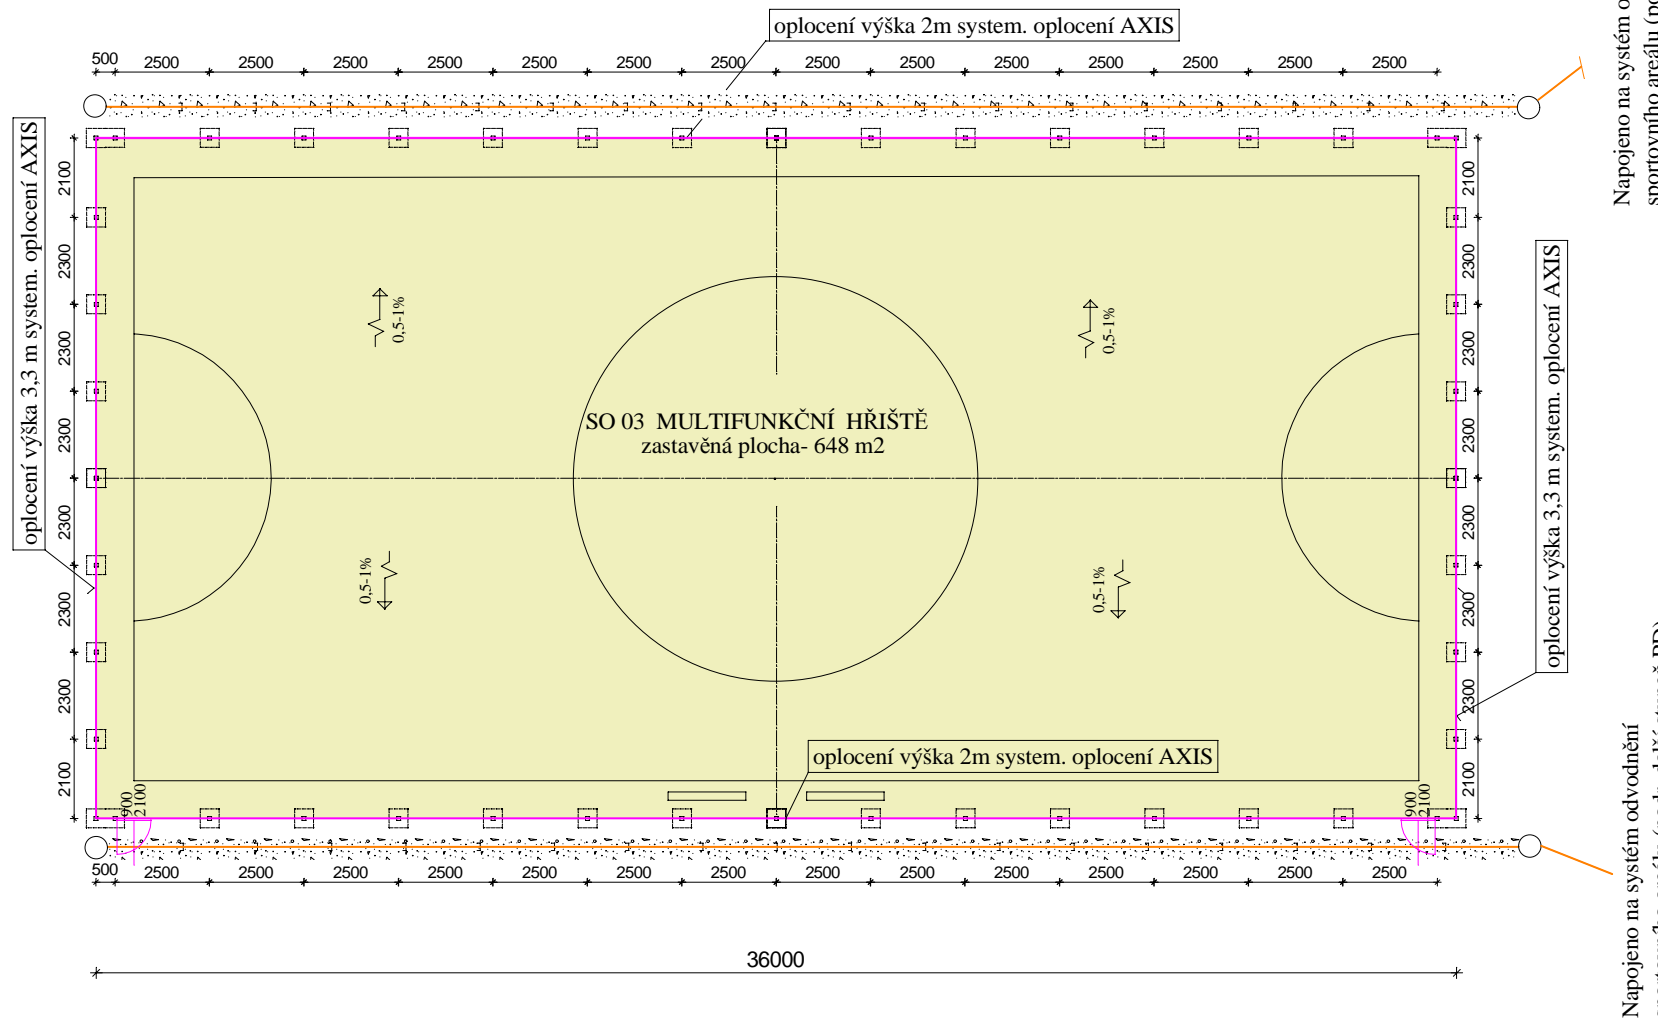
oplocení výška 2m system. oplocení AXIS

500 2500 2500 2500 2500 2500 2500 2500 2500 2500 2500 2500 2500 2500 2500

Napojeno na systém o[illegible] sportovního areálu (n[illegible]

oplocení výška 3,3 m system. oplocení AXIS

2100 2300 2300 2300 2300 2300 2300 2100

0,5-1%

0,5-1%

SO 03 MULTIFUNKČNÍ HŘIŠTĚ
zastavěná plocha- 648 m2

0,5-1%

0,5-1%

oplocení výška 3,3 m system. oplocení AXIS

2100 2300 2300 2300 2300 2300 2300 2100

oplocení výška 2m system. oplocení AXIS

900 2100

900 2100

500 2500 2500 2500 2500 2500 2500 2500 2500 2500 2500 2500 2500 2500 2500

Napojeno na systém odvodnění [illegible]

36000